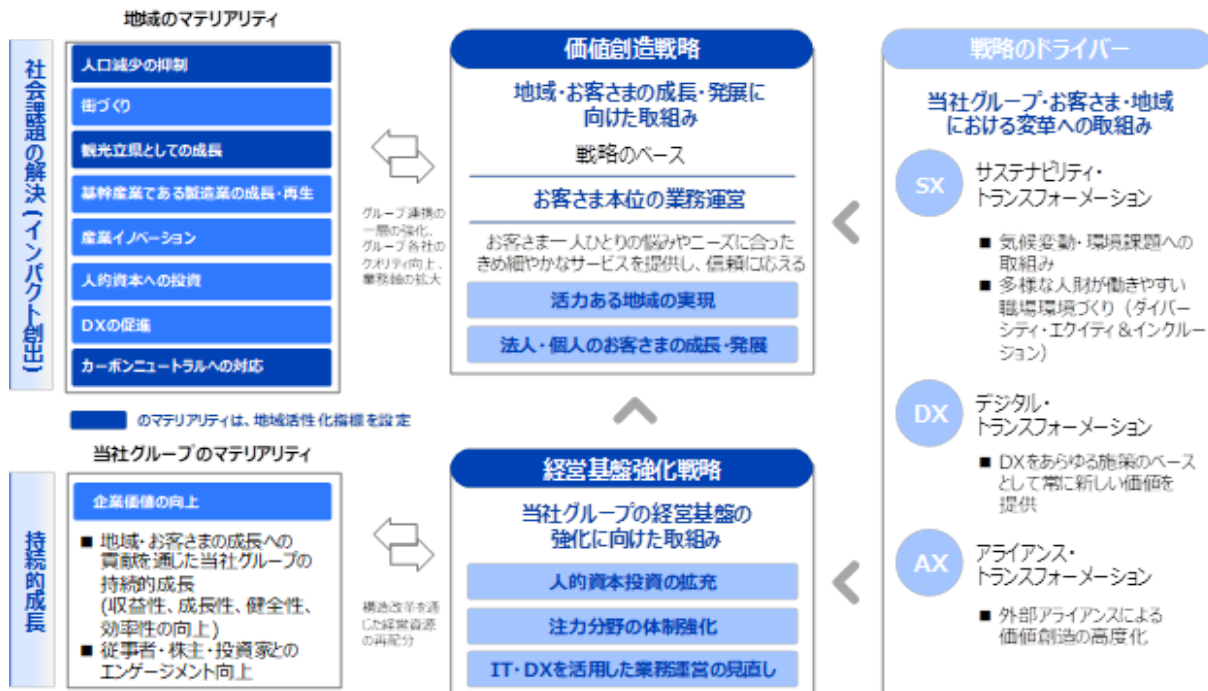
地域のマテリアリティ

社会課題の解決（インパクト創出）

人口減少の抑制

街づくり

観光立県としての成長

基幹産業である製造業の成長・再生

産業イノベーション

人的資本への投資

DXの促進

カーボンニュートラルへの対応

のマテリアリティは、地域活性化指標を設定

グループ連携の一層の強化、グループ各社のクオリティ向上、業務領域の拡大

価値創造戦略

地域・お客さまの成長・発展に向けた取組み

戦略のベース

お客さま本位の業務運営

お客さま一人ひとりの悩みやニーズに合ったきめ細やかなサービスを提供し、信頼に応える

活力ある地域の実現

法人・個人のお客さまの成長・発展

戦略のドライバー

当社グループ・お客さま・地域における変革への取組み

SX サステナビリティ・トランスフォーメーション

■ 気候変動・環境課題への取組み

■ 多様な人財が働きやすい職場環境づくり（ダイバーシティ・エクイティ＆インクルージョン）

DX デジタル・トランスフォーメーション

■ DXをあらゆる施策のベースとして常に新しい価値を提供

AX アライアンス・トランスフォーメーション

■ 外部アライアンスによる価値創造の高度化

当社グループのマテリアリティ

持続的成長

企業価値の向上

■ 地域・お客さまの成長への貢献を通じた当社グループの持続的成長（収益性、成長性、健全性、効率性の向上）

■ 従業者・株主・投資家とのエンゲージメント向上

構造改革を通じた経営資源の再配分

経営基盤強化戦略

当社グループの経営基盤の強化に向けた取組み

人的資本投資の拡充

注力分野の体制強化

IT・DXを活用した業務運営の見直し